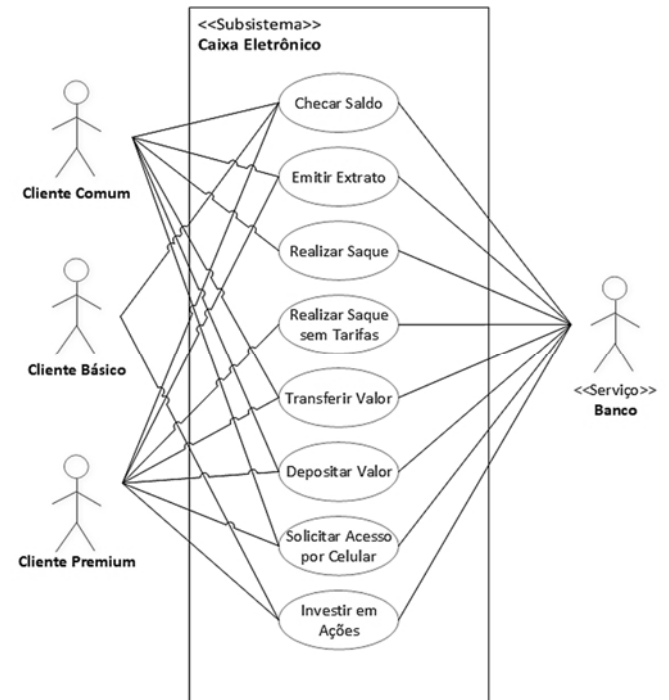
<<Subsistema>>
Caixa Eletrônico

Checar Saldo

Emitir Extrato

Realizar Saque

Realizar Saque sem Tarifas

Transferir Valor

Depositar Valor

Solicitar Acesso por Celular

Investir em Ações

Cliente Comum

Cliente Básico

Cliente Premium

<<Serviço>>
Banco